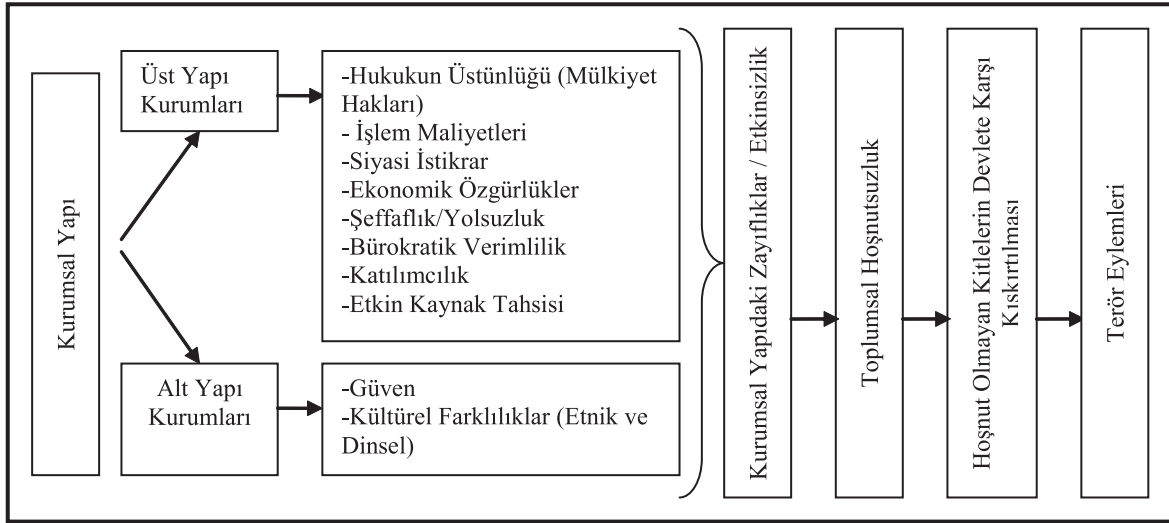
Kurumsal Yapı

Üst Yapı Kurumları

-Hukukun Üstünlüğü (Mülkiyet Hakları)
- İşlem Maliyetleri
-Siyasi İstikrar
-Ekonomik Özgürlükler
-Şeffaflık/Yolsuzluk
-Bürokratik Verimlilik
-Katılımcılık
-Etkin Kaynak Tahsisi

Alt Yapı Kurumları

-Güven
-Kültürel Farklılıklar (Etnik ve Dinsel)

Kurumsal Yapıdaki Zayıflıklar / Etkinsizlik

Toplumsal Hoşnutsuzluk

Hoşnut Olmayan Kitlelerin Devlete Karşı Kışkırtılması

Terör Eylemleri